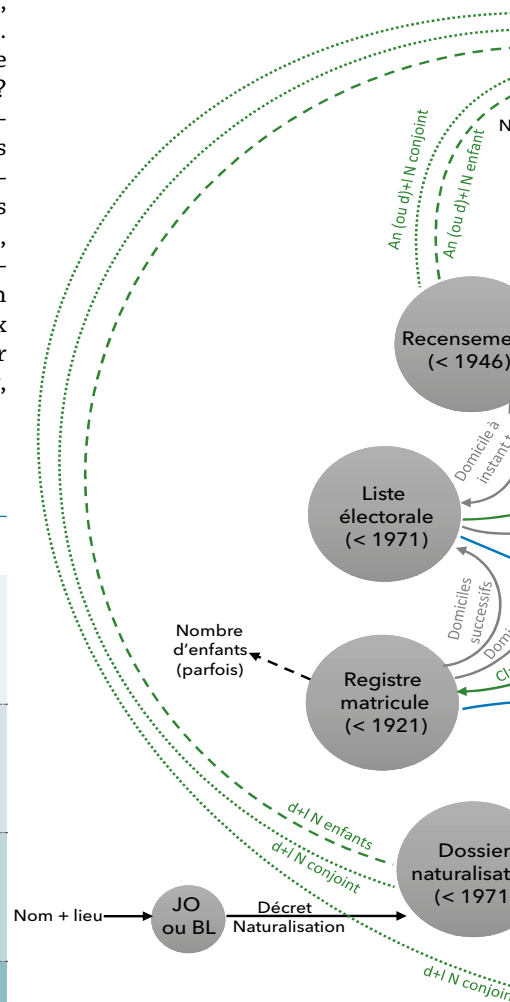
,
.
e
?
-
s
-
s
,
-
n
x
r
,

An (ou d)+l N conjoint
An (ou d)+l N enfant
N

Recenseme
(< 1946)

Domicile à
instant t

Liste
électorale
(< 1971)

Domiciles
successifs

Domi

Nombre
d'enfants
(parfois)

Registre
matricule
(< 1921)

Cl

d+l N enfants
d+l N conjoint

Dossier
naturalisat
(< 1971

Nom + lieu
JO
ou BL
Décret
Naturalisation

d+l N conjoint